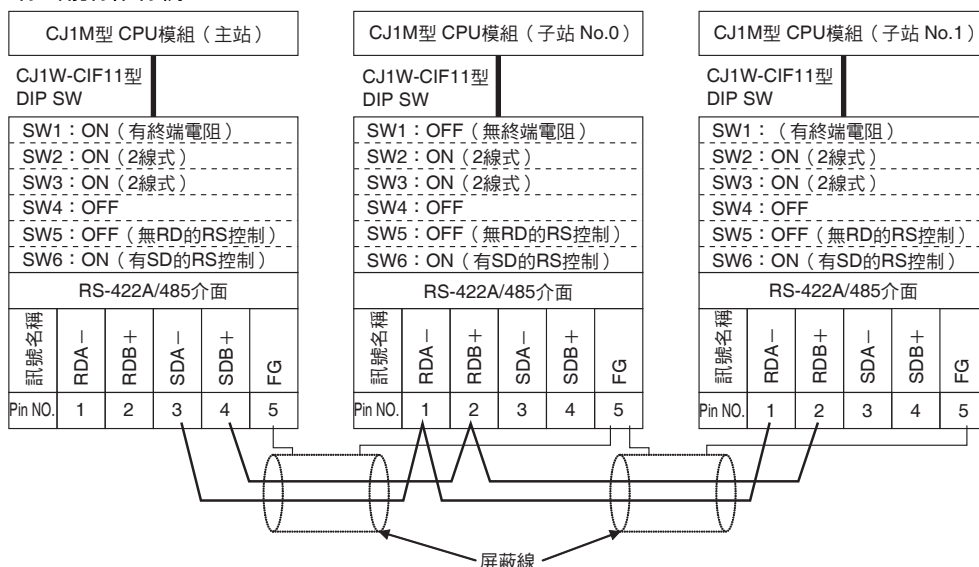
CJ1M型 CPU模組（主站）

CJ1W-CIF11型
DIP SW

SW1：ON（有終端電阻）
SW2：ON（2線式）
SW3：ON（2線式）
SW4：OFF
SW5：OFF（無RD的RS控制）
SW6：ON（有SD的RS控制）

RS-422A/485介面

| 訊號名稱 | RDA− | RDB+ | SDA− | SDB+ | FG |
|---|---|---|---|---|---|
| Pin NO. | 1 | 2 | 3 | 4 | 5 |

CJ1M型 CPU模組（子站 No.0）

CJ1W-CIF11型
DIP SW

SW1：OFF（無終端電阻）
SW2：ON（2線式）
SW3：ON（2線式）
SW4：OFF
SW5：OFF（無RD的RS控制）
SW6：ON（有SD的RS控制）

RS-422A/485介面

| 訊號名稱 | RDA− | RDB+ | SDA− | SDB+ | FG |
|---|---|---|---|---|---|
| Pin NO. | 1 | 2 | 3 | 4 | 5 |

CJ1M型 CPU模組（子站 No.1）

CJ1W-CIF11型
DIP SW

SW1：（有終端電阻）
SW2：ON（2線式）
SW3：ON（2線式）
SW4：OFF
SW5：OFF（無RD的RS控制）
SW6：ON（有SD的RS控制）

RS-422A/485介面

| 訊號名稱 | RDA− | RDB+ | SDA− | SDB+ | FG |
|---|---|---|---|---|---|
| Pin NO. | 1 | 2 | 3 | 4 | 5 |

屏蔽線